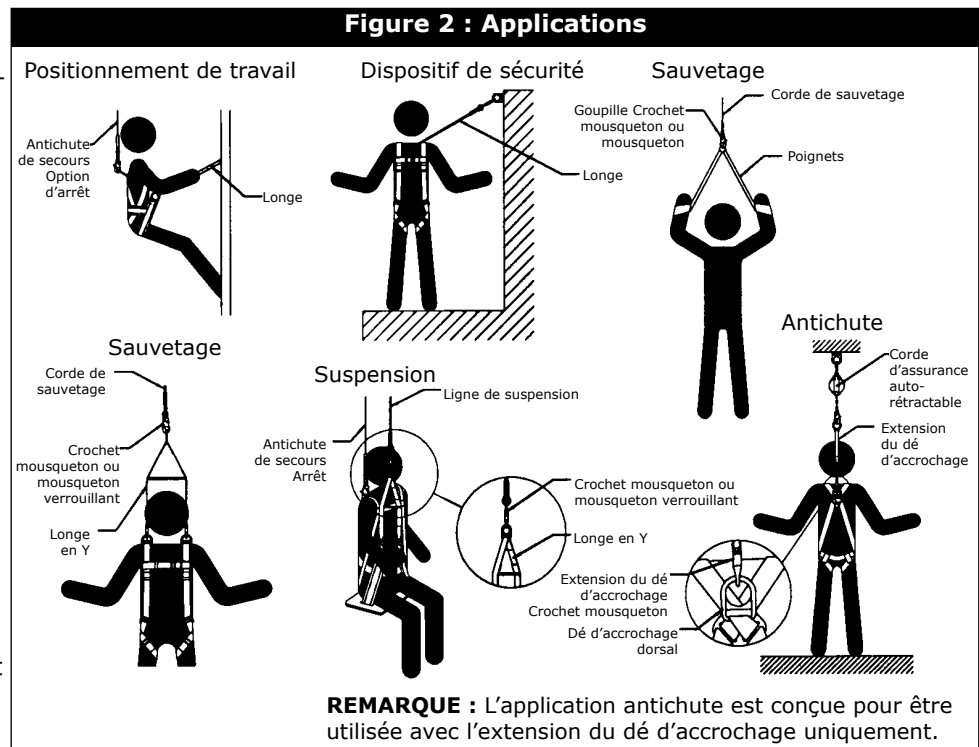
Figure 2 : Applications

Positionnement de travail

Antichute de secours Option d'arrêt

Longe

Dispositif de sécurité

Longe

Sauvetage

Goupille Crochet mousqueton ou mousqueton

Corde de sauvetage

Poignets

Sauvetage

Corde de sauvetage

Crochet mousqueton ou mousqueton verrouillant

Longe en Y

Suspension

Ligne de suspension

Antichute de secours Arrêt

Crochet mousqueton ou mousqueton verrouillant

Longe en Y

Antichute

Corde d'assurance auto-rétractable

Extension du dé d'accrochage

Extension du dé d'accrochage Crochet mousqueton

Dé d'accrochage dorsal

**REMARQUE :** L'application antichute est conçue pour être utilisée avec l'extension du dé d'accrochage uniquement.